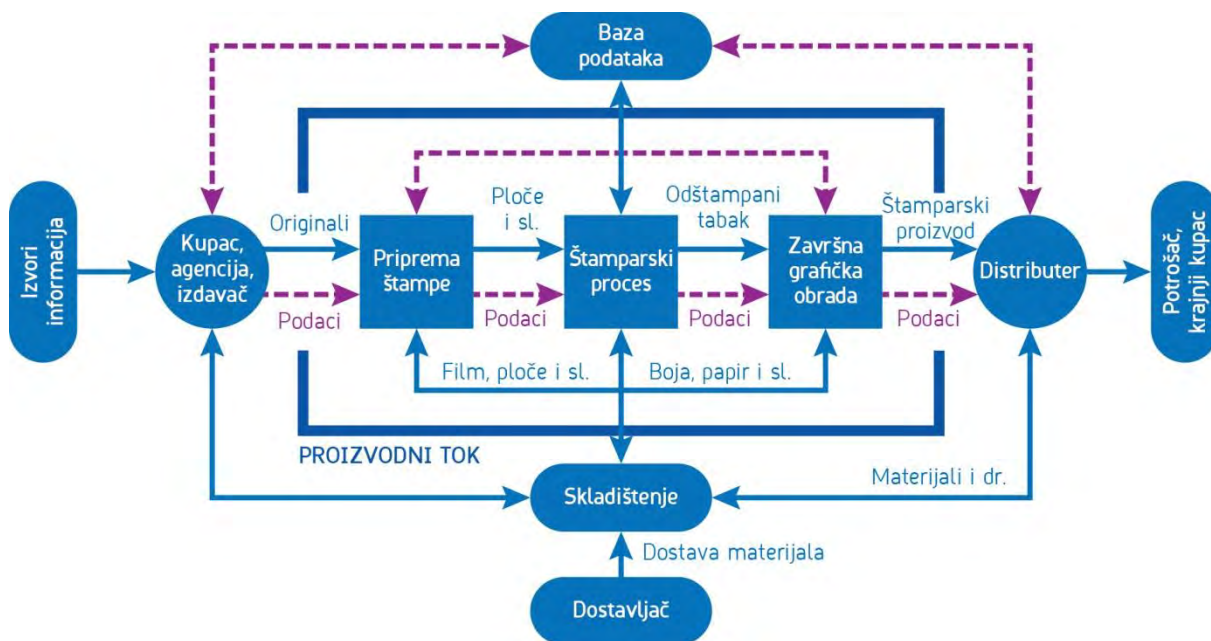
Baza podataka

Izvori informacija

Kupac, agencija, izdavač

Originali

Podaci

Priprema štampe

Ploče i sl.

Podaci

Štamparski proces

Odštampani tabak

Podaci

Završna grafička obrada

Štamparski proizvod

Podaci

Distributer

Potrošač, krajnji kupac

Film, ploče i sl.

Boja, papir i sl.

PROIZVODNI TOK

Skladištenje

Materijali i dr.

Dostava materijala

Dostavljač